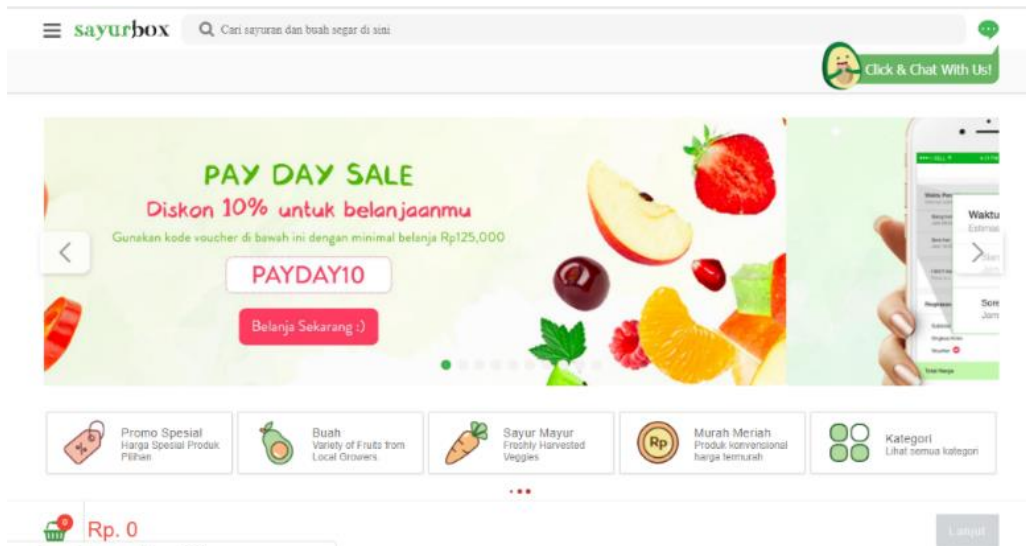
sayurbox

Cari sayuran dan buah segar di sini

Click & Chat With Us!

PAY DAY SALE

Diskon 10% untuk belanjaanmu

Gunakan kode voucher di bawah ini dengan minimal belanja Rp125,000

PAYDAY10

Belanja Sekarang :)

Waktu

Estimasi

Sore

Jam

Promo Spesial
Harga Spesial Produk Pilihan

Buah
Variety of Fruits from Local Growers

Sayur Mayur
Freshly Harvested Veggies

Rp

Murah Meriah
Produk konvensional harga termurah

Kategori
Lihat semua kategori

0

Rp. 0

Lanjut